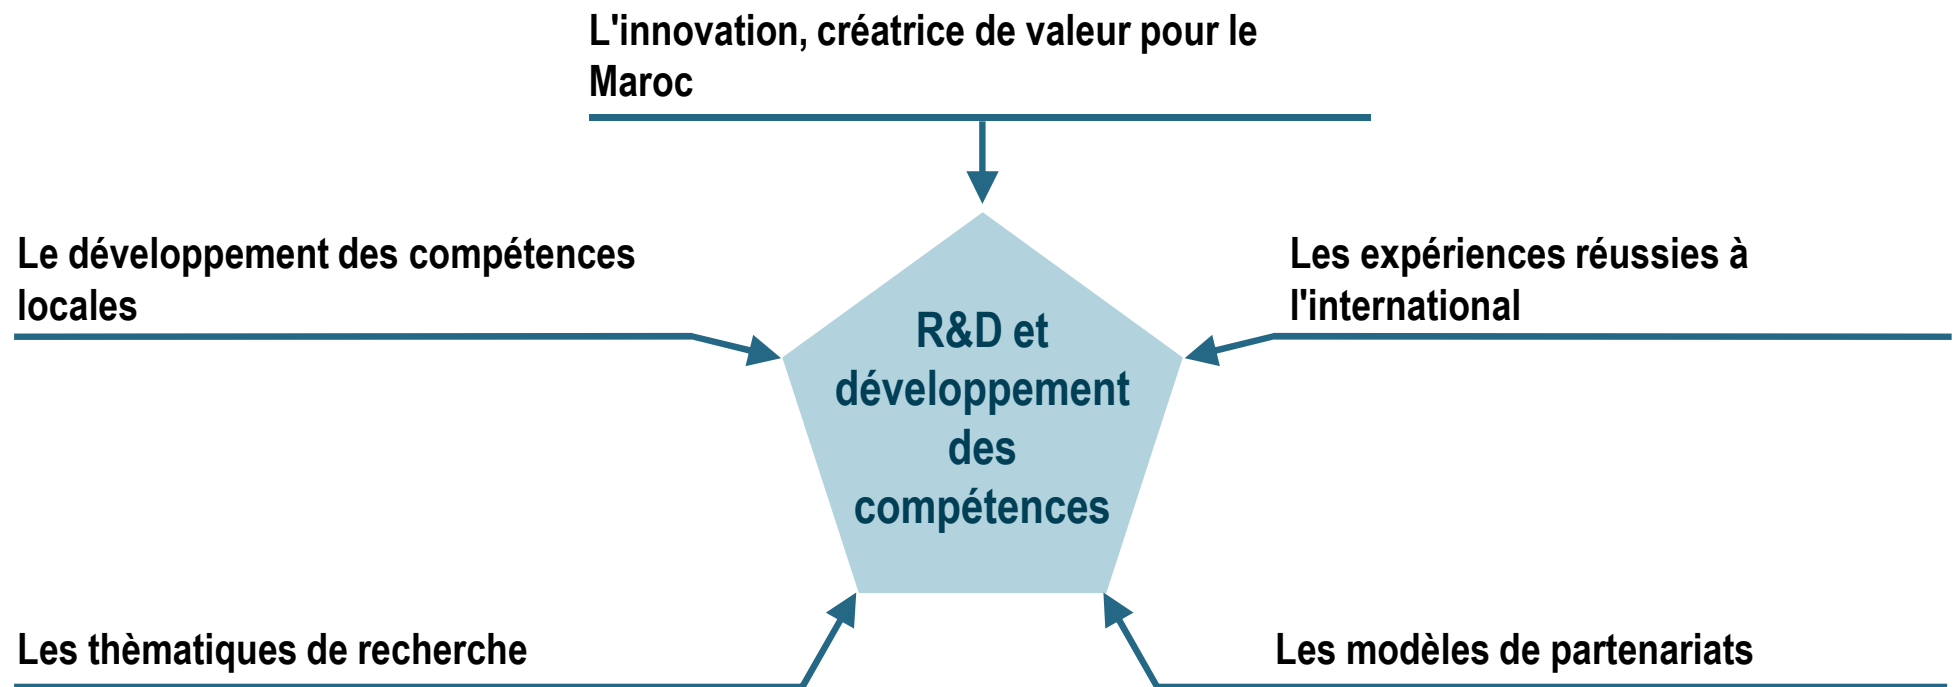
L'innovation, créatrice de valeur pour le Maroc

Le développement des compétences locales

Les expériences réussies à l'international

R&D et développement des compétences

Les thèmatiques de recherche

Les modèles de partenariats